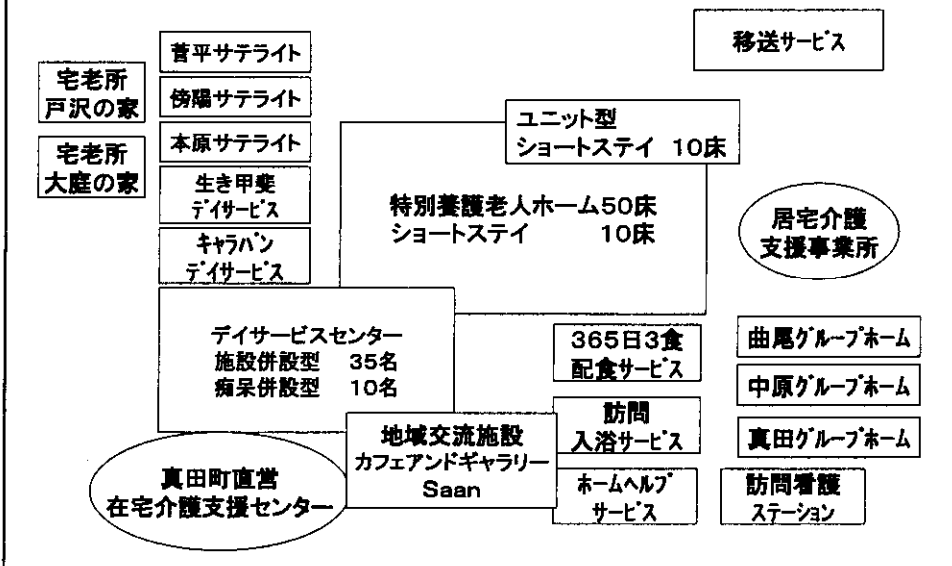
宅老所
戸沢の家

宅老所
大庭の家

菅平サテライト

傍陽サテライト

本原サテライト

生き甲斐
デイサービス

キャラバン
デイサービス

ユニット型
ショートステイ　10床

特別養護老人ホーム50床
ショートステイ　　10床

移送サービス

居宅介護
支援事業所

デイサービスセンター
施設併設型　35名
痴呆併設型　10名

365日3食
配食サービス

訪問
入浴サービス

ホームヘルプ
サービス

曲尾グループホーム

中原グループホーム

真田グループホーム

訪問看護
ステーション

地域交流施設
カフェアンドギャラリー
Saan

真田町直営
在宅介護支援センター